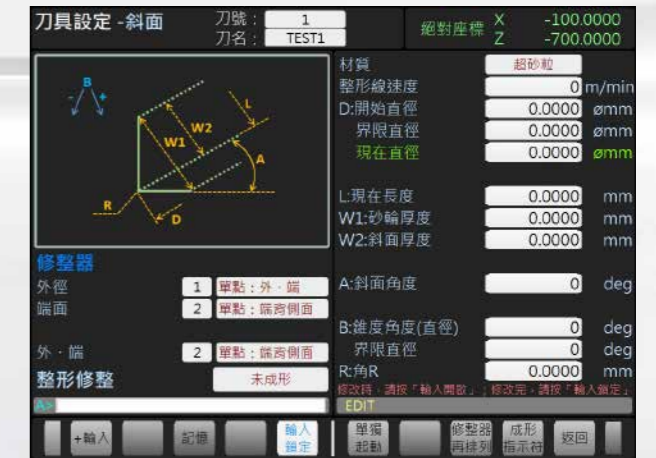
刀具設定 -斜面

刀號： 1
刀名： TEST1

絕對座標 X -100.0000
Z -700.0000

B
- +
L
W2
W1
A
R
D

修整器
外徑 1 單點：外 · 端
端面 2 單點：端面側面
外 · 端 2 單點：端面側面

整形修整 未成形

材質 超砂粒
整形線速度 0 m/min
D:開始直徑 0.0000 ømm
界限直徑 0.0000 ømm
現在直徑 0.0000 ømm

L:現在長度 0.0000 mm
W1:砂輪厚度 0.0000 mm
W2:斜面厚度 0.0000 mm

A:斜面角度 0 deg

B:錐度角度(直徑) 0 deg
界限直徑 0 deg
R:角R 0.0000 mm
修改時，請按「輸入開啟」；修改完，請按「輸入鎖定」

A>
EDIT

+輸入 記憶 輸入鎖定 單獨起動 修整器再排列 成形指示符 返回